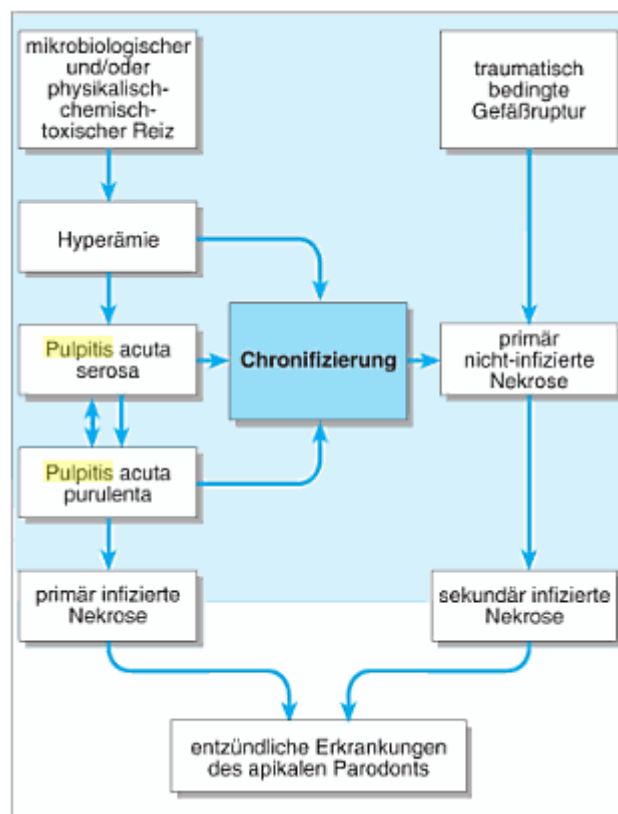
mikrobiologischer und/oder physikalisch-chemisch-toxischer Reiz

traumatisch bedingte Gefäßruptur

Hyperämie

Pulpitis acuta serosa

Chronifizierung

primär nicht-infizierte Nekrose

Pulpitis acuta purulenta

primär infizierte Nekrose

sekundär infizierte Nekrose

entzündliche Erkrankungen des apikalen Parodonts